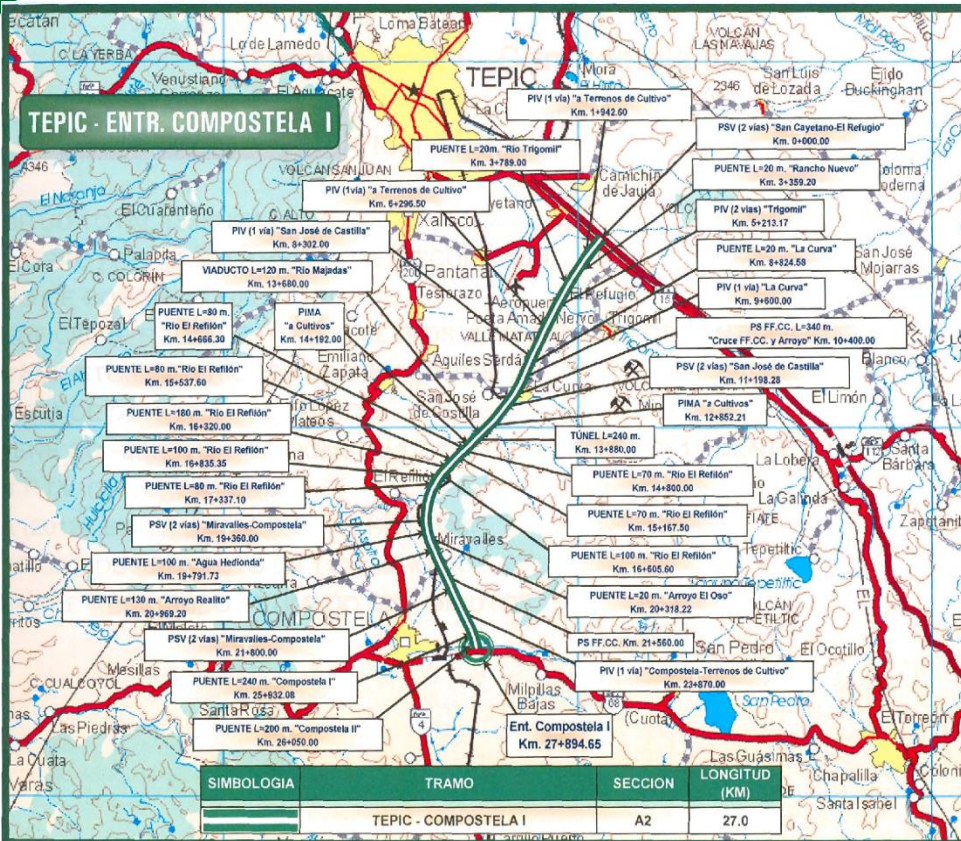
TEPIC - ENTR. COMPOSTELA I

PIV (1 vía) "a Terrenos de Cultivo"
Km. 1+942.60

PSV (2 vías) "San Cayetano-El Refugio"
Km. 0+000.00

PUENTE L=20m. "Río Trigomil"
Km. 3+789.00

PUENTE L=20 m. "Rancho Nuevo"
Km. 3+359.20

PIV (1vía) "a Terrenos de Cultivo"
Km. 6+296.50

PIV (2 vías) "Trigomil"
Km. 5+213.17

PIV (1 vía) "San José de Castilla"
Km. 8+302.00

PUENTE L=20 m. "La Curva"
Km. 8+824.58

VIADUCTO L=120 m. "Río Majadas"
Km. 13+680.00

PIV (1 vía) "La Curva"
Km. 9+600.00

PUENTE L=80 m.
"Río El Refilón"
Km. 14+666.30

PIMA
"a Cultivos"
Km. 14+192.00

PS FF.CC. L=340 m.
"Cruce FF.CC. y Arroyo" Km. 10+400.00

PUENTE L=80 m."Río El Refilón"
Km. 15+537.60

PSV (2 vías) "San José de Castilla"
Km. 11+198.28

PIMA "a Cultivos"
Km. 12+852.21

PUENTE L=180 m. "Río El Refilón"
Km. 16+320.00

TÚNEL L=240 m.
Km. 13+880.00

PUENTE L=100 m. "Río El Refilón"
Km. 16+835.35

PUENTE L=70 m. "Río El Refilón"
Km. 14+800.00

PUENTE L=80 m. "Río El Refilón"
Km. 17+337.10

PUENTE L=70 m. "Río El Refilón"
Km. 15+167.50

PSV (2 vías) "Miravalles-Compostela"
Km. 19+350.00

PUENTE L=100 m. "Río El Refilón"
Km. 16+605.60

PUENTE L=100 m. "Agua Hedionda"
Km. 19+791.73

PUENTE L=130 m. "Arroyo Realito"
Km. 20+969.20

PUENTE L=20 m. "Arroyo El Oso"
Km. 20+318.22

PSV (2 vías) "Miravalles-Compostela"
Km. 21+800.00

PS FF.CC. Km. 21+560.00

PIV (1 vía) "Compostela-Terrenos de Cultivo"
Km. 23+870.00

PUENTE L=240 m. "Compostela I"
Km. 25+932.08

PUENTE L=200 m. "Compostela II"
Km. 26+050.00

Ent. Compostela I
Km. 27+894.65

Ecatan, C. LA YERBA, Lo de Lamedo, Venustiano Carranza, El Aguacate, Loma Batea, TEPIC, Mora, 2346, San Luis de Lozada, Ejido Buckinghan, LAS NAVAJAS, 4346, VOLCAN SAN JUAN, El Naranjo, El Cuarenteño, C. ALTO, Camichín de Jauja, Colonia Moderna, Xalisco, VOLC, Palapita, El Cora, C. COLORIN, 200, Pantanal, Tesorazo, Aeropuerto, El Refugio, 15, San José Mojarras, El Tepozal, Puerta Amado Nervo, VALLE MATATIPAC, Trigomil, Jacote, Emiliano Zapata, Aguiles Serdán, Blanco, Escutia, San José de Castilla, La Curva, El Limón, Francisco López Mateos, El Refilón, La Lobera, Santa Bárbara, La Galinda, Zapotanito, Miravalles, Tepetiltic, Laguna Tepetiltic, VOLCÁN TEPETILTIC, 68, San Pedro, El Ocotillo, COMPOSTELA, Mesillas, C. CUALCOYOL, Santa Rosa, Milpillas Bajas, 4, (Cuota), El Torreón, Las Piedras, La Cuata, Las Guásimas, Chapalilla, Santa Isabel, Colonia

| SIMBOLOGIA | TRAMO | SECCION | LONGITUD (KM) |
|---|---|---|---|
|  | TEPIC - COMPOSTELA I | A2 | 27.0 |